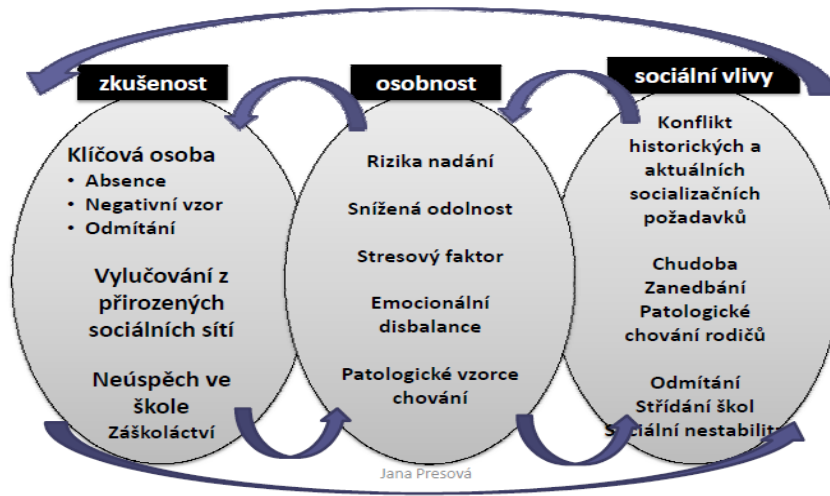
zkušenost

Klíčová osoba
- Absence
- Negativní vzor
- Odmítání

Vylučování z přirozených sociálních sítí

Neúspěch ve škole
Záškoláctví

osobnost

Rizika nadání

Snížená odolnost

Stresový faktor

Emocionální disbalance

Patologické vzorce chování

sociální vlivy

Konflikt historických a aktuálních socializačních požadavků

Chudoba
Zanedbání
Patologické chování rodičů

Odmítání
Střídání škol
Sociální nestabilita

Jana Presová